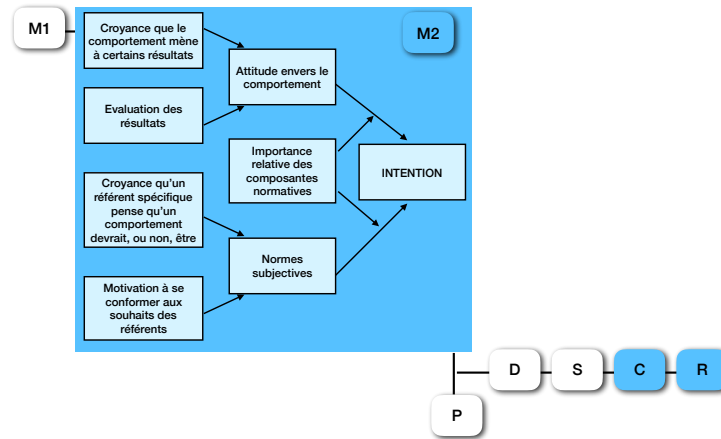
M1

M2

Croyance que le comportement mène à certains résultats

Evaluation des résultats

Croyance qu'un référent spécifique pense qu'un comportement devrait, ou non, être

Motivation à se conformer aux souhaits des référents

Attitude envers le comportement

Importance relative des composantes normatives

Normes subjectives

INTENTION

D

S

C

R

P